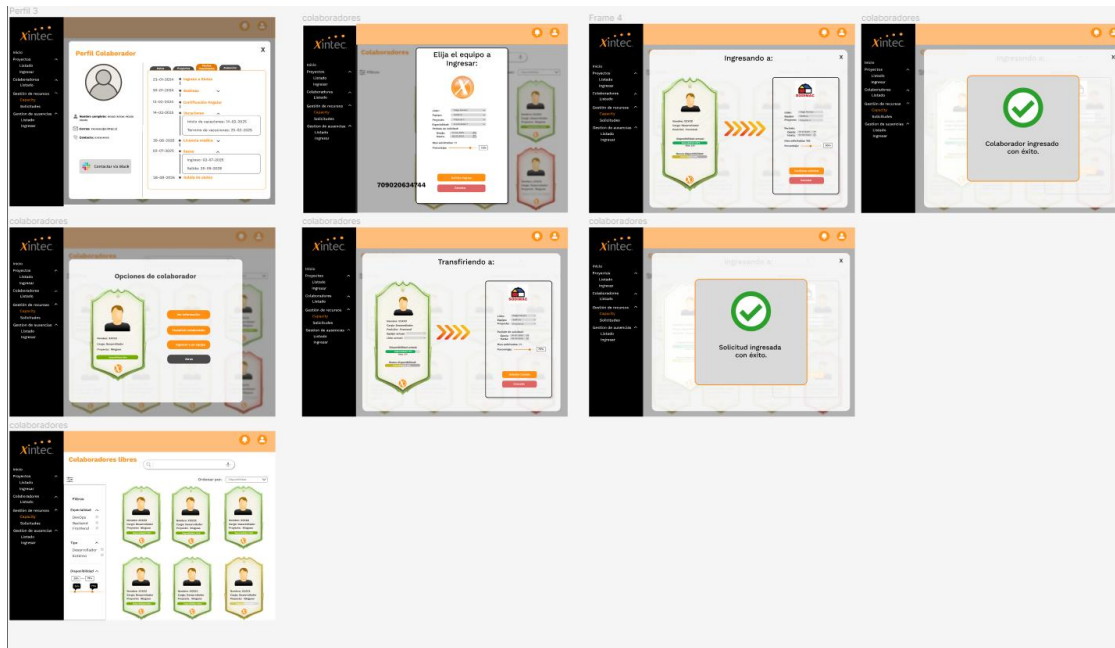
Perfil 3

xintec

Inicio
Proyectos
Listado
Ingresar
Colaboradores
Listado
Gestión de recursos
Capacity
Solicitudes
Gestión de ausencias
Listado
Ingresar

Perfil Colaborador

X

Contactar vía Slack

Ingreso a Xintec
Ausencias
Certificación Angular
Vacaciones
Cumpleaños
Ausencia médica
Ingreso: 02-07-2025
Salida: 15-09-2025

colaboradores

xintec

Colaboradores

Elija el equipo a ingresar:

X

709020634744

Frame 4

xintec

Ingresando a:

X

colaboradores

xintec

Colaborador ingresado con éxito.

colaboradores

xintec

Opciones de colaborador

colaboradores

xintec

Transfiriendo a:

colaboradores

xintec

Ingresando a:

X

Solicitud ingresada con éxito.

colaboradores

xintec

Colaboradores libres

Ordenar por:

Filtros

Especialidad
Tipo
Disponibilidad